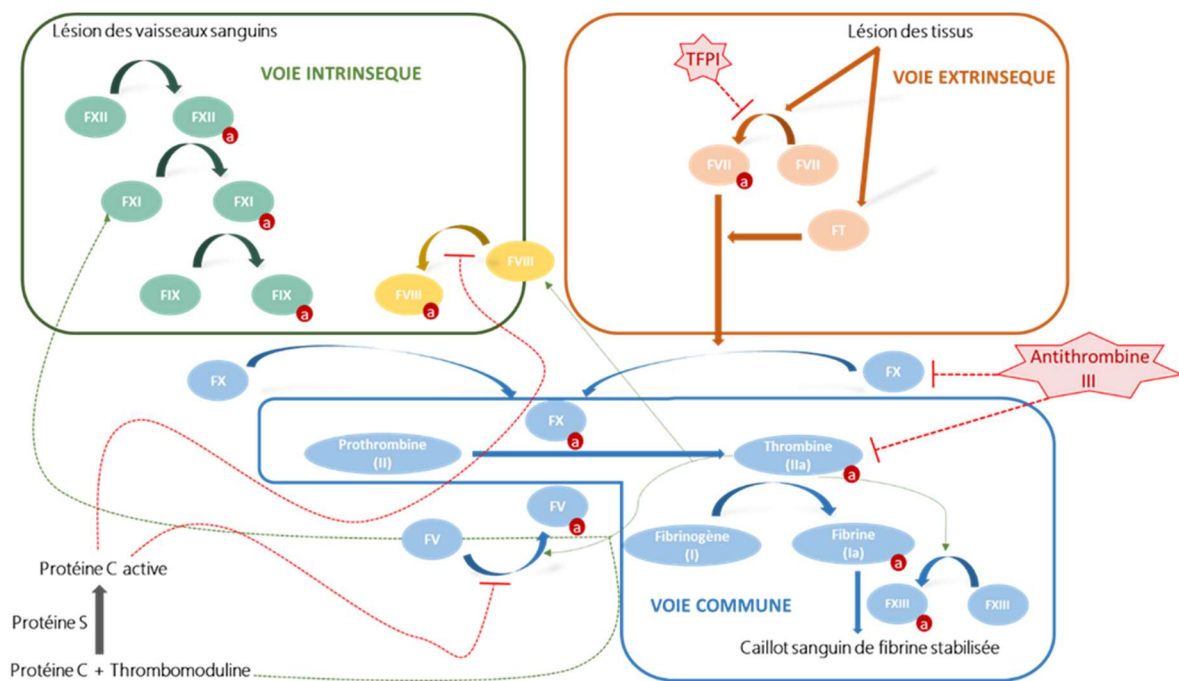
Lésion des vaisseaux sanguins

VOIE INTRINSEQUE

FXII
FXII a
FXI
FXI a
FIX
FIX a
FVIII
FVIII a

Lésion des tissus

TFPI

VOIE EXTRINSEQUE

FVII a
FVII
FT

FX
FX
Antithrombine III

FX a
Prothrombine (II)
Thrombine (IIa) a

FV a
FV
Fibrinogène (I)
Fibrine (Ia) a
FXIII a
FXIII

VOIE COMMUNE

Caillot sanguin de fibrine stabilisée

Protéine C active
Protéine S
Protéine C + Thrombomoduline